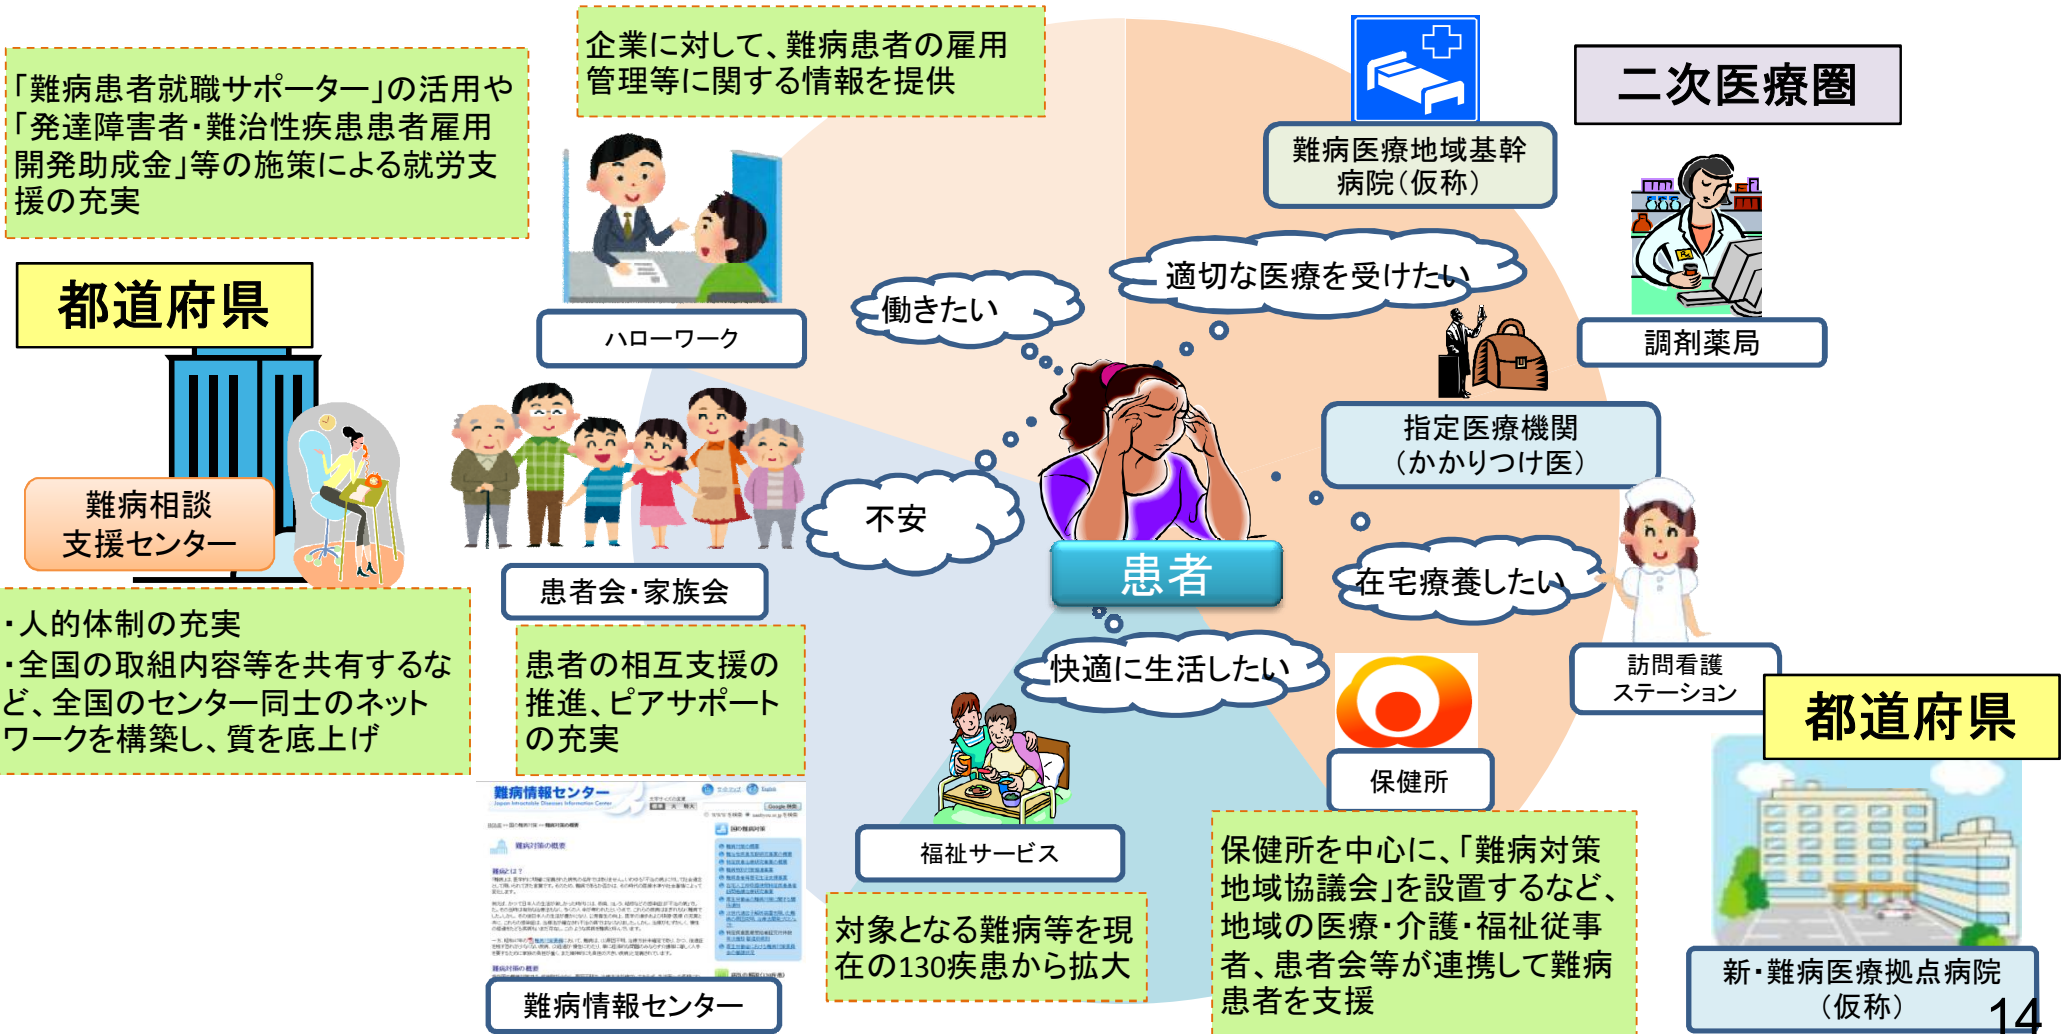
「難病患者就職サポーター」の活用や「発達障害者・難治性疾患患者雇用開発助成金」等の施策による就労支援の充実

企業に対して、難病患者の雇用管理等に関する情報を提供

二次医療圏

難病医療地域基幹病院（仮称）

都道府県

ハローワーク

働きたい

適切な医療を受けたい

調剤薬局

指定医療機関（かかりつけ医）

難病相談支援センター

不安

患者

在宅療養したい

患者会・家族会

・人的体制の充実
・全国の取組内容等を共有するなど、全国のセンター同士のネットワークを構築し、質を底上げ

患者の相互支援の推進、ピアサポートの充実

快適に生活したい

訪問看護ステーション

都道府県

難病情報センター

保健所

福祉サービス

対象となる難病等を現在の130疾患から拡大

保健所を中心に、「難病対策地域協議会」を設置するなど、地域の医療・介護・福祉従事者、患者会等が連携して難病患者を支援

新・難病医療拠点病院（仮称）

難病情報センター

14